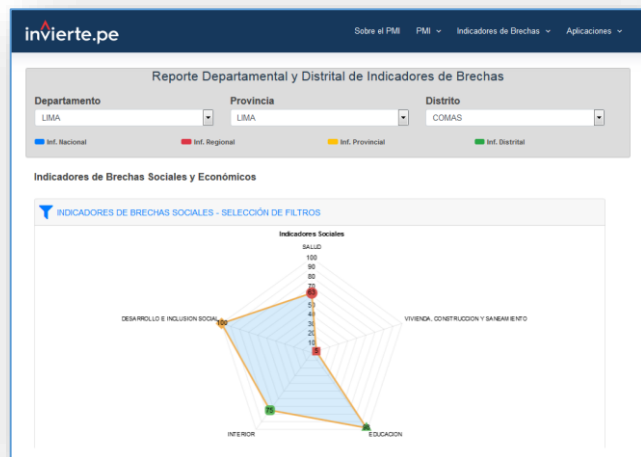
invierte.pe

Sobre el PMI   PMI   Indicadores de Brechas   Aplicaciones

Reporte Departamental y Distrital de Indicadores de Brechas

Departamento
LIMA

Provincia
LIMA

Distrito
COMAS

Inf. Nacional   Inf. Regional   Inf. Provincial   Inf. Distrital

Indicadores de Brechas Sociales y Económicos

INDICADORES DE BRECHAS SOCIALES - SELECCIÓN DE FILTROS

Indicadores Sociales

SALUD
100
90
80
70
60
50
40
30
20
10
0

DESARROLLO E INCLUSION SOCIAL
100

VIVIENDA, CONSTRUCCION Y SANEAMIENTO

INTERIOR
75

EDUCACION